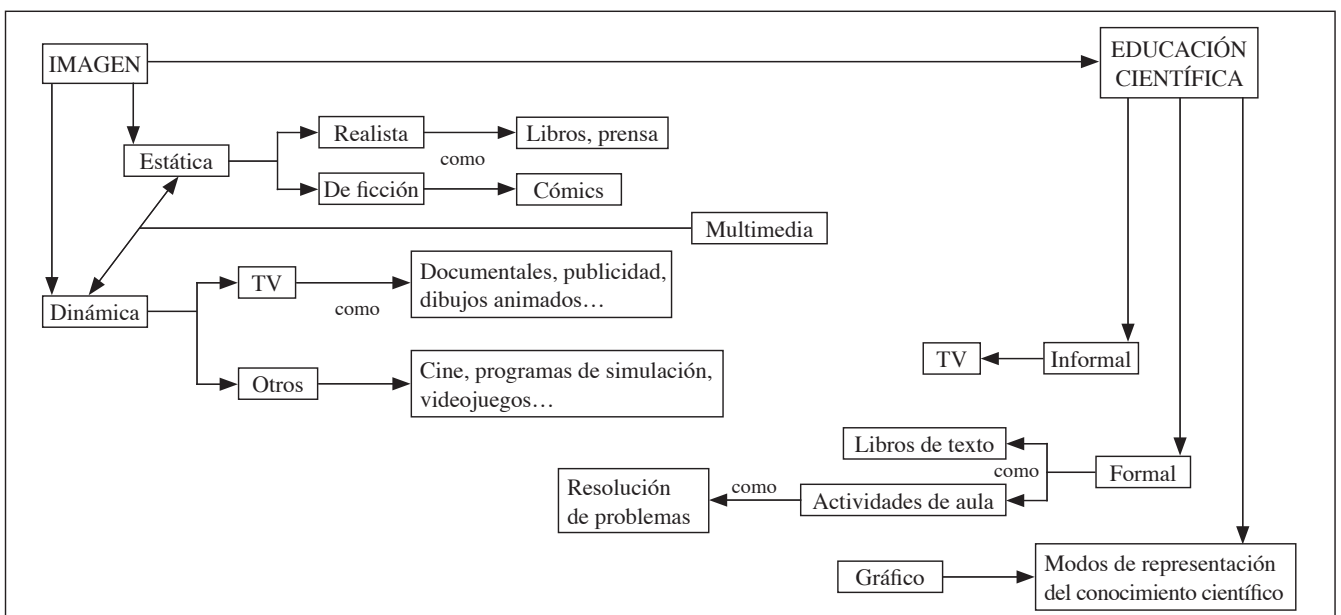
IMAGEN

EDUCACIÓN CIENTÍFICA

Estática

Realista

como

Libros, prensa

De ficción

Cómics

Multimedia

Dinámica

TV

como

Documentales, publicidad, dibujos animados…

Otros

Cine, programas de simulación, videojuegos…

TV

Informal

Libros de texto

como

Formal

Resolución de problemas

como

Actividades de aula

Gráfico

Modos de representación del conocimiento científico